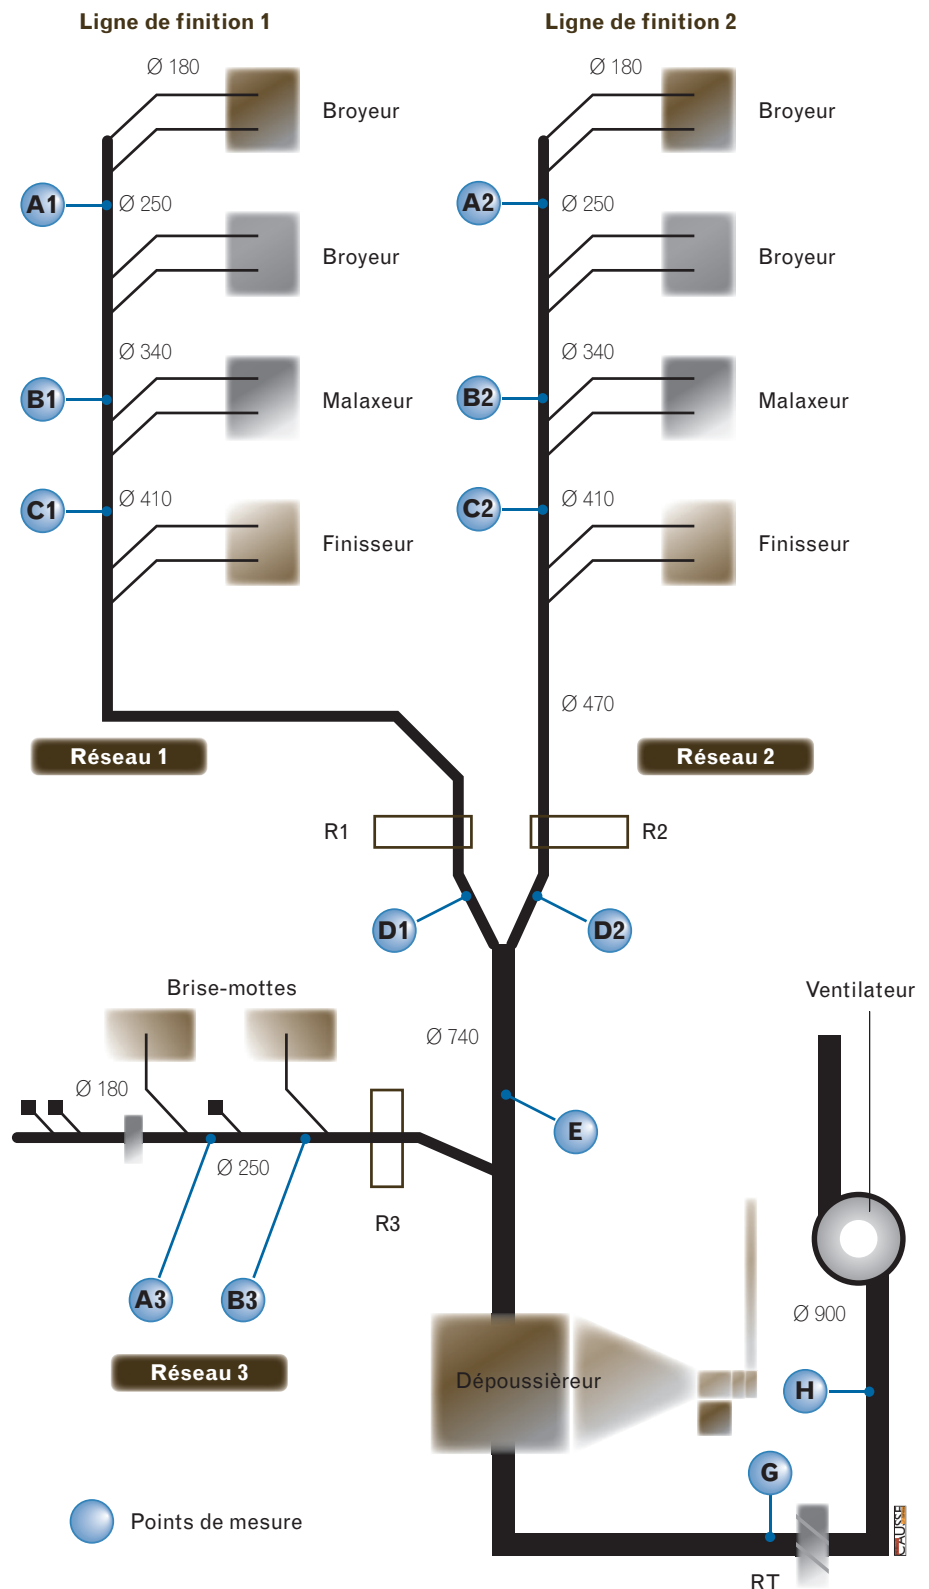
Ligne de finition 1

Ligne de finition 2

Ø 180

Broyeur

Ø 180

Broyeur

A1

Ø 250

A2

Ø 250

Broyeur

Broyeur

Ø 340

Ø 340

B1

Malaxeur

B2

Malaxeur

C1

Ø 410

C2

Ø 410

Finisseur

Finisseur

Ø 470

Réseau 1

Réseau 2

R1

R2

D1

D2

Brise-mottes

Ventilateur

Ø 740

Ø 180

E

Ø 250

R3

A3

B3

Ø 900

Réseau 3

Dépoussièreur

H

G

Points de mesure

RT

CAUSSE